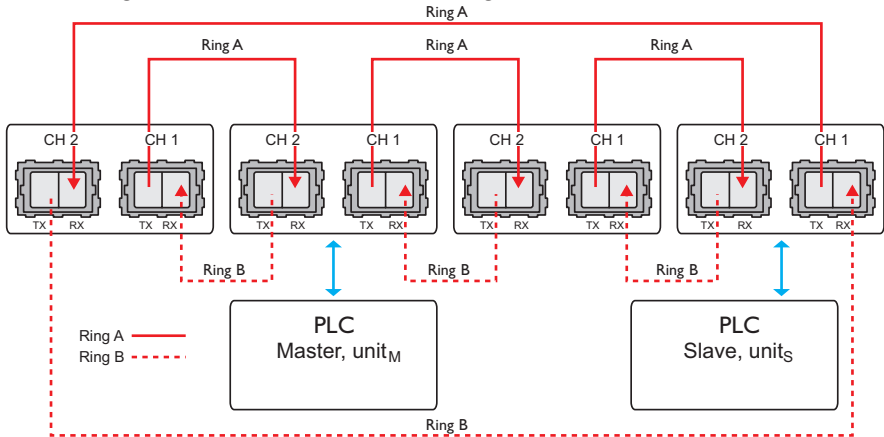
Ring A

Ring A

Ring A

Ring A

CH 2 CH 1
TX RX TX RX

CH 2 CH 1
TX RX TX RX

CH 2 CH 1
TX RX TX RX

CH 2 CH 1
TX RX TX RX

Ring B

Ring B

Ring B

PLC
Master, unit$_M$

PLC
Slave, unit$_S$

Ring A
Ring B

Ring B